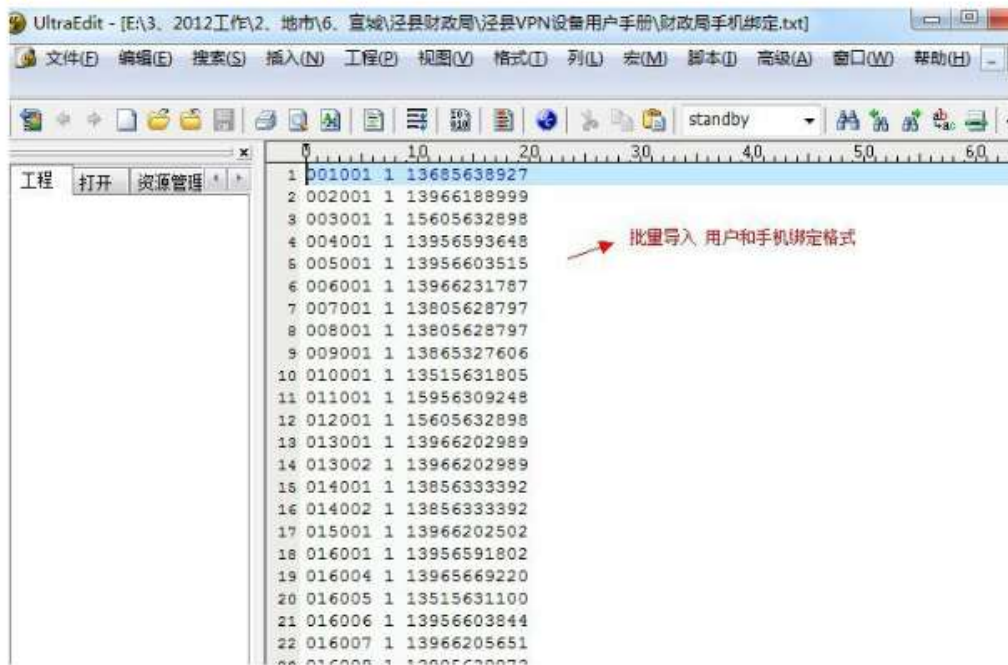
UltraEdit - [E:\3、2012工作\2、地市\6、宣城\泾县财政局\泾县VPN设备用户手册\财政局手机绑定.txt]

文件(F) 编辑(E) 搜索(S) 插入(N) 工程(P) 视图(V) 格式(T) 列(L) 宏(M) 脚本(I) 高级(A) 窗口(W) 帮助(H)

standby

工程 打开 资源管理

0 10 20 30 40 50 60

1 001001 1 13685638927
2 002001 1 13966188999
3 003001 1 15605632898
4 004001 1 13956593648
5 005001 1 13956603515
6 006001 1 13966231787
7 007001 1 13805628797
8 008001 1 13805628797
9 009001 1 13865327606
10 010001 1 13515631805
11 011001 1 15956309248
12 012001 1 15605632898
13 013001 1 13966202989
14 013002 1 13966202989
15 014001 1 13856333392
16 014002 1 13856333392
17 015001 1 13966202502
18 016001 1 13956591802
19 016004 1 13965669220
20 016005 1 13515631100
21 016006 1 13956603844
22 016007 1 13966205651
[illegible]

批里导入 用户和手机绑定格式